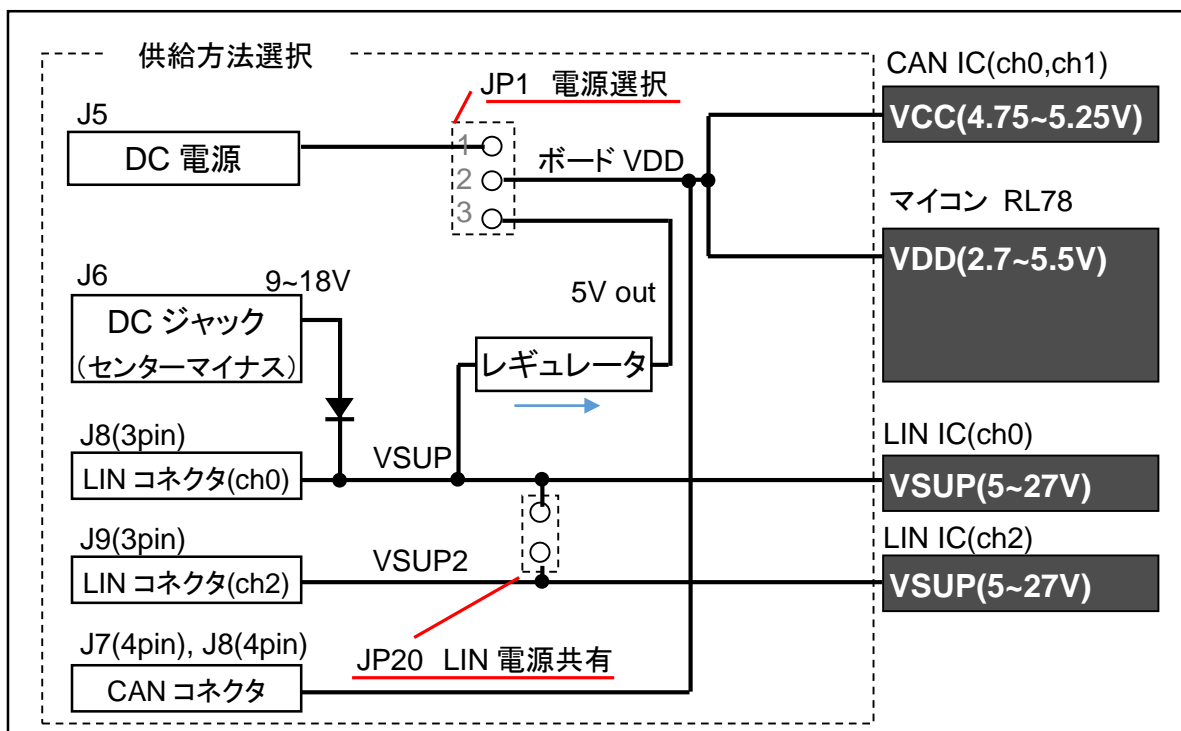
供給方法選択

JP1 電源選択

J5

DC 電源

1
2
3

ボード VDD

CAN IC(ch0,ch1)

VCC(4.75~5.25V)

マイコン RL78

VDD(2.7~5.5V)

J6

9~18V

DC ジャック
(センターマイナス)

5V out

レギュレータ

J8(3pin)

LIN コネクタ(ch0)

VSUP

LIN IC(ch0)

VSUP(5~27V)

J9(3pin)

LIN コネクタ(ch2)

VSUP2

LIN IC(ch2)

VSUP(5~27V)

J7(4pin), J8(4pin)

JP20 LIN 電源共有

CAN コネクタ